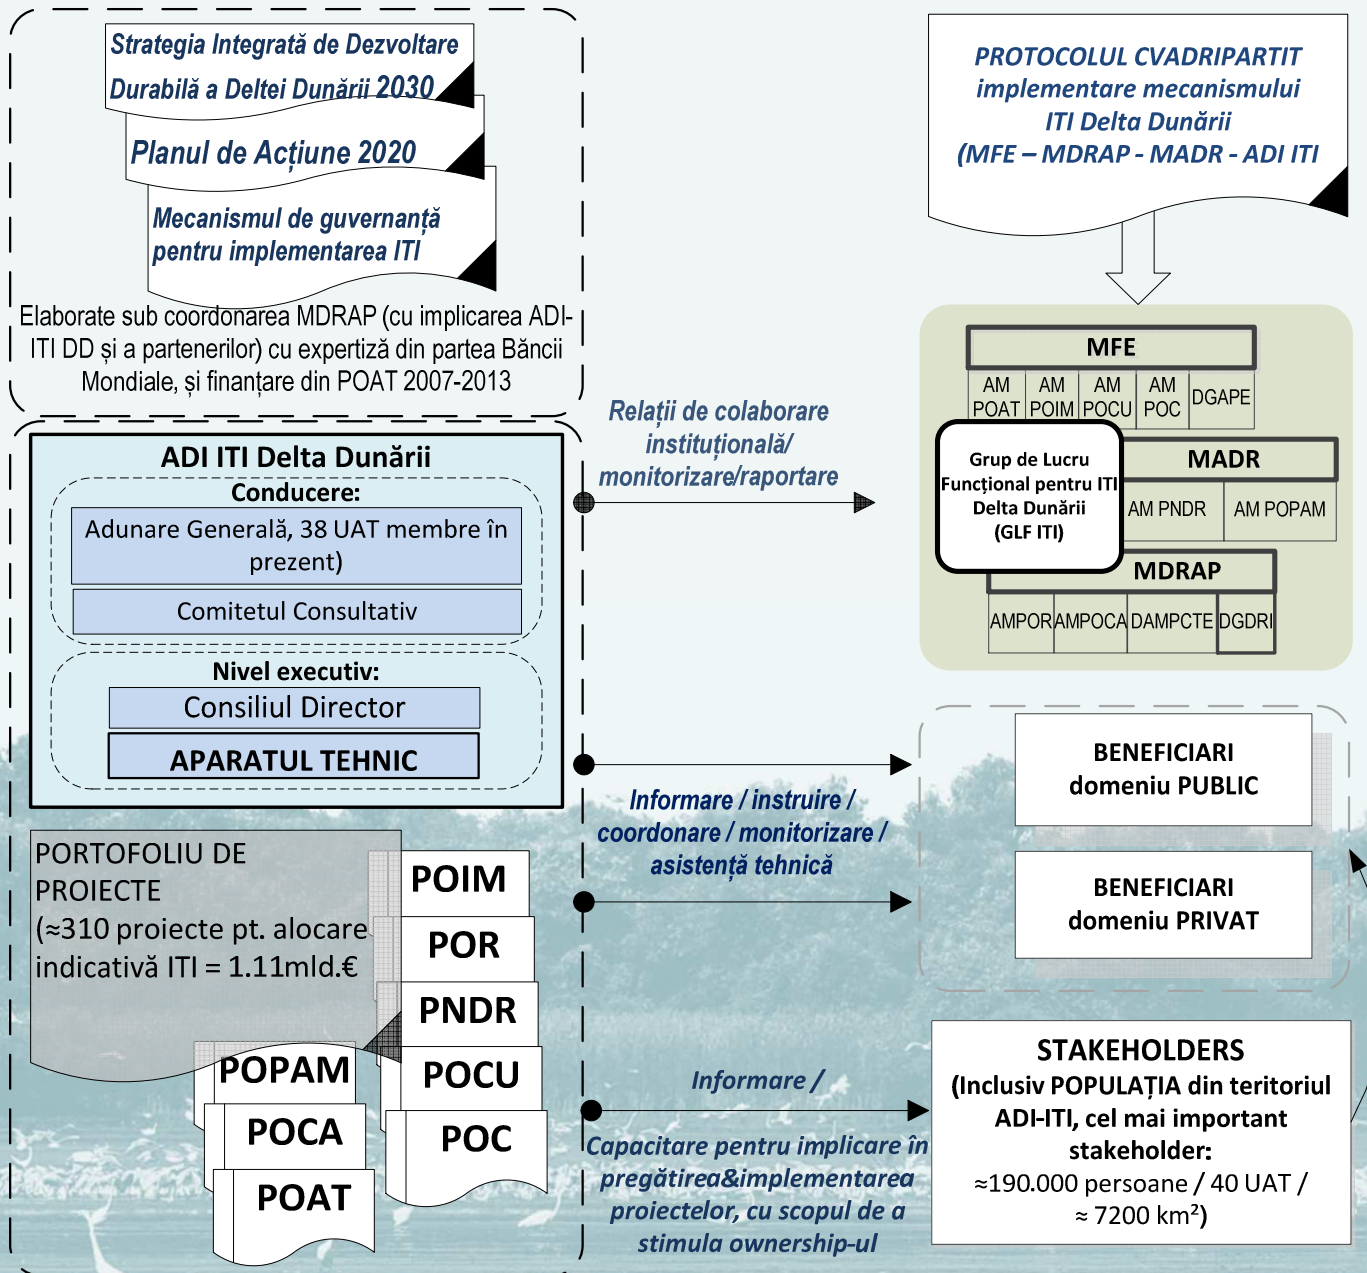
Strategia Integrată de Dezvoltare Durabilă a Deltei Dunării 2030

Planul de Acțiune 2020

Mecanismul de guvernanță pentru implementarea ITI

Elaborate sub coordonarea MDRAP (cu implicarea ADI-ITI DD și a partenerilor) cu expertiză din partea Băncii Mondiale, și finanțare din POAT 2007-2013

PROTOCOLUL CVADRIPARTIT implementare mecanismului ITI Delta Dunării (MFE – MDRAP - MADR - ADI ITI

MFE

| AM POAT | AM POIM | AM POCU | AM POC | DGAPE |
|---|---|---|---|---|

Grup de Lucru Funcțional pentru ITI Delta Dunării (GLF ITI)

MADR

| AM PNDR | AM POPAM |
|---|---|

MDRAP

| AMPOR | AMPOCA | DAMPCTE | DGDRI |
|---|---|---|---|

Relații de colaborare instituțională/ monitorizare/raportare

ADI ITI Delta Dunării

Conducere:

Adunare Generală, 38 UAT membre în prezent)

Comitetul Consultativ

Nivel executiv:

Consiliul Director

APARATUL TEHNIC

Informare / instruire / coordonare / monitorizare / asistență tehnică

BENEFICIARI domeniu PUBLIC

BENEFICIARI domeniu PRIVAT

PORTOFOLIU DE PROIECTE (≈310 proiecte pt. alocare indicativă ITI = 1.11mld.€

POIM

POR

PNDR

POCU

POC

POPAM

POCA

POAT

Informare /

Capacitare pentru implicare în pregătirea&implementarea proiectelor, cu scopul de a stimula ownership-ul

STAKEHOLDERS (Inclusiv POPULAȚIA din teritoriul ADI-ITI, cel mai important stakeholder: ≈190.000 persoane / 40 UAT / ≈ 7200 km²)